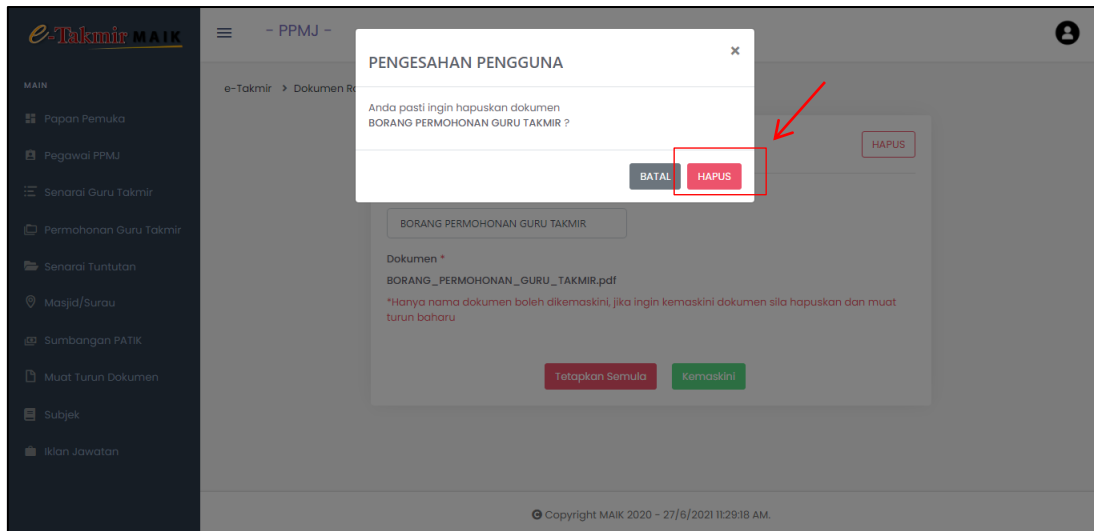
e-Takmir MAIK

MAIN

Papan Pemuka

Pegawai PPMJ

Senarai Guru Takmir

Permohonan Guru Takmir

Senarai Tuntutan

Masjid/Surau

Sumbangan PATIK

Muat Turun Dokumen

Subjek

Iklan Jawatan

- PPMJ -

e-Takmir > Dokumen R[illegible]

PENGESAHAN PENGGUNA

×

Anda pasti ingin hapuskan dokumen
BORANG PERMOHONAN GURU TAKMIR ?

BATAL HAPUS

HAPUS

BORANG PERMOHONAN GURU TAKMIR

Dokumen *

BORANG_PERMOHONAN_GURU_TAKMIR.pdf

*Hanya nama dokumen boleh dikemaskini, jika ingin kemaskini dokumen sila hapuskan dan muat turun baharu

Tetapkan Semula Kemaskini

© Copyright MAIK 2020 - 27/6/2021 11:29:18 AM.